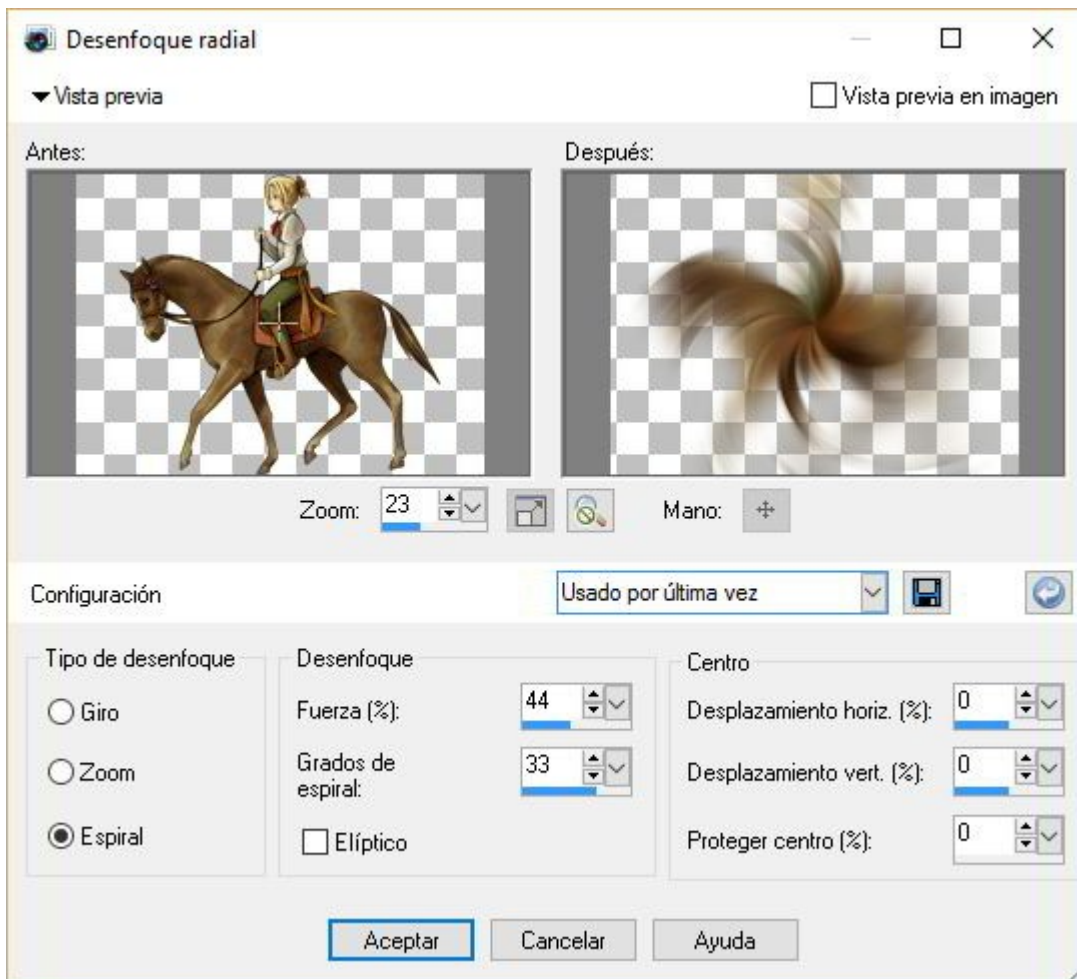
Desenfoque radial

Vista previa

Vista previa en imagen

Antes:

Después:

Zoom: 23

Mano:

Configuración

Usado por última vez

Tipo de desenfoque

Giro

Zoom

Espiral

Desenfoque

Fuerza (%): 44

Grados de espiral: 33

Elíptico

Centro

Desplazamiento horiz. (%): 0

Desplazamiento vert. (%): 0

Proteger centro (%): 0

Aceptar

Cancelar

Ayuda